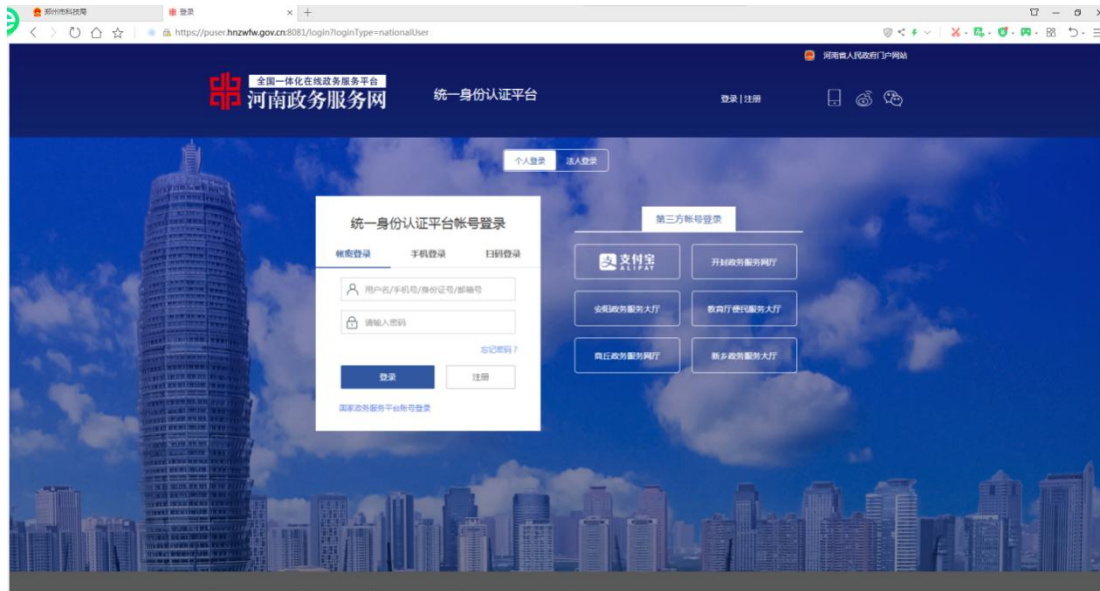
郑州市科技局
登录
https://puser.hnzwfw.gov.cn:8081/login?loginType=nationalUser

河南省人民政府门户网站

全国一体化在线政务服务平台
河南政务服务网
统一身份认证平台
登录 | 注册

个人登录 法人登录

统一身份认证平台帐号登录
帐密登录 手机登录 扫码登录
用户名/手机号/身份证号/邮箱号
请输入密码
忘记密码？
登录 注册
国家政务服务平台帐号登录

第三方帐号登录
支付宝 ALIPAY
开封政务服务网厅
安阳政务服务大厅
教育厅便民服务大厅
商丘政务服务网厅
新乡政务服务大厅